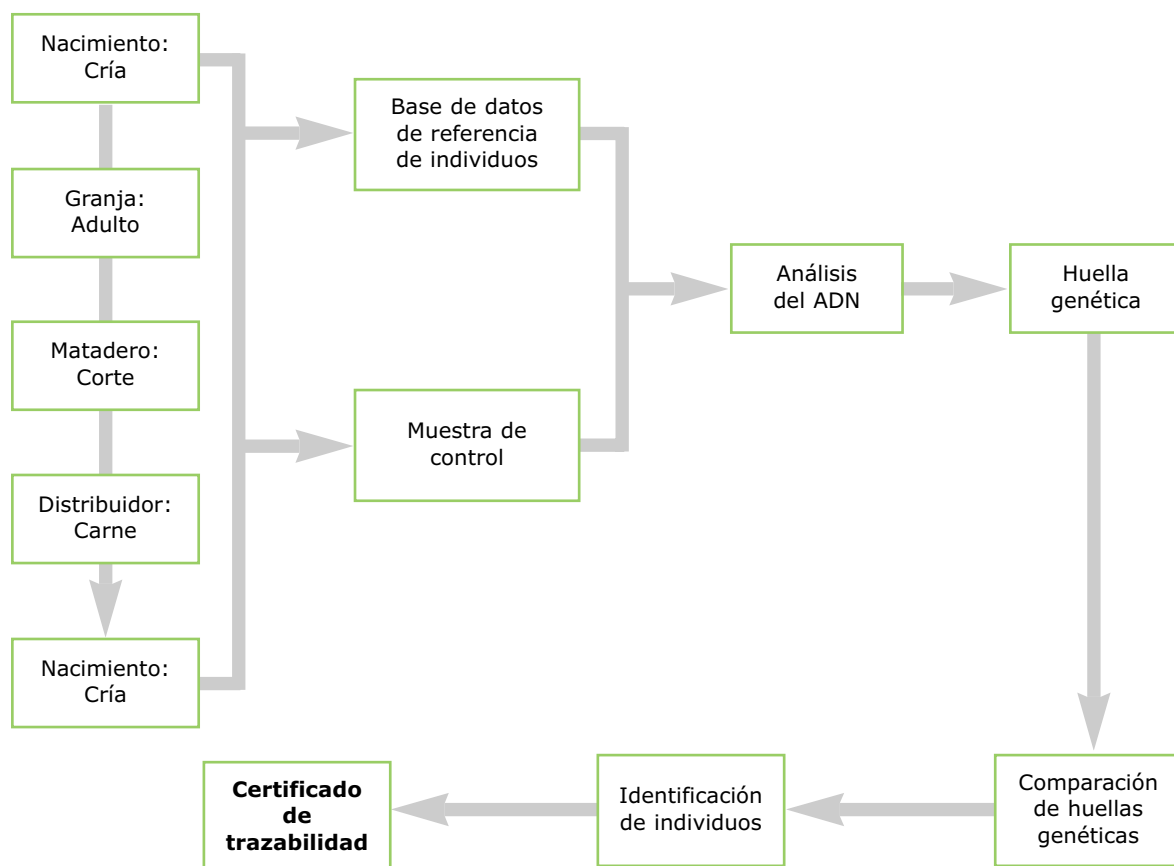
Nacimiento: Cría

Granja: Adulto

Matadero: Corte

Distribuidor: Carne

Nacimiento: Cría

Base de datos de referencia de individuos

Muestra de control

Análisis del ADN

Huella genética

Comparación de huellas genéticas

Identificación de individuos

**Certificado de trazabilidad**